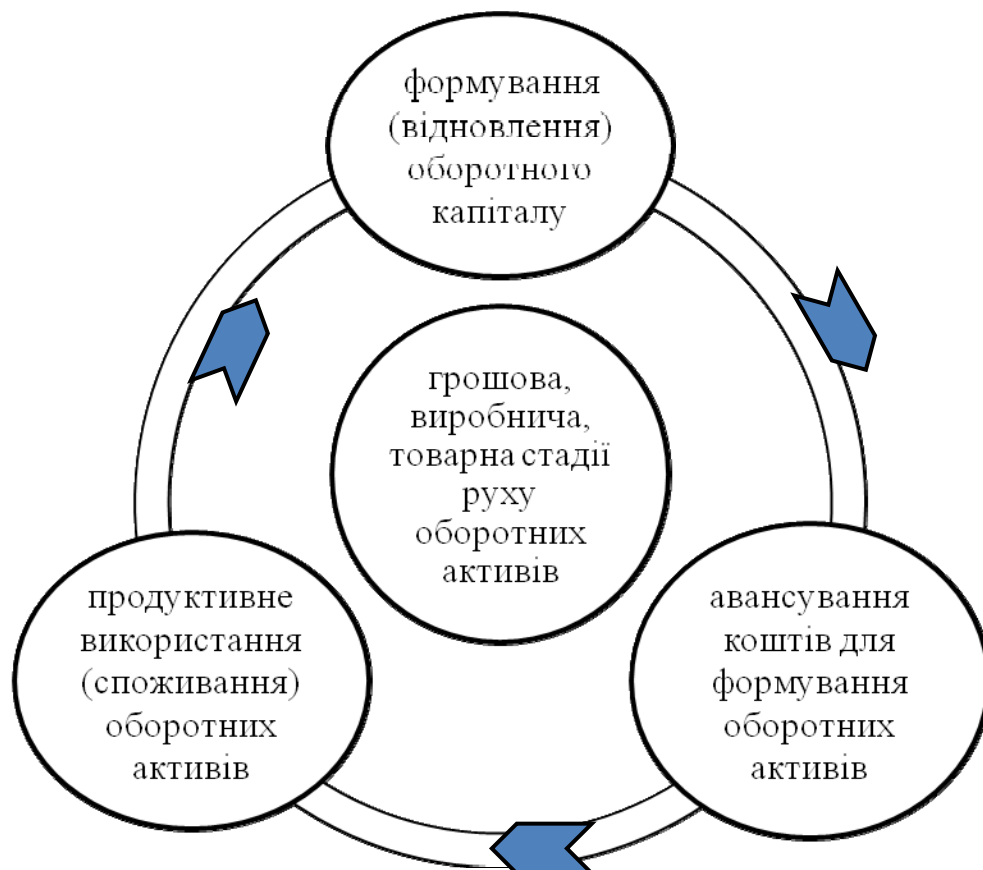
формування (відновлення) оборотного капіталу

грошова, виробнича, товарна стадії руху оборотних активів

продуктивне використання (споживання) оборотних активів

авансування коштів для формування оборотних активів